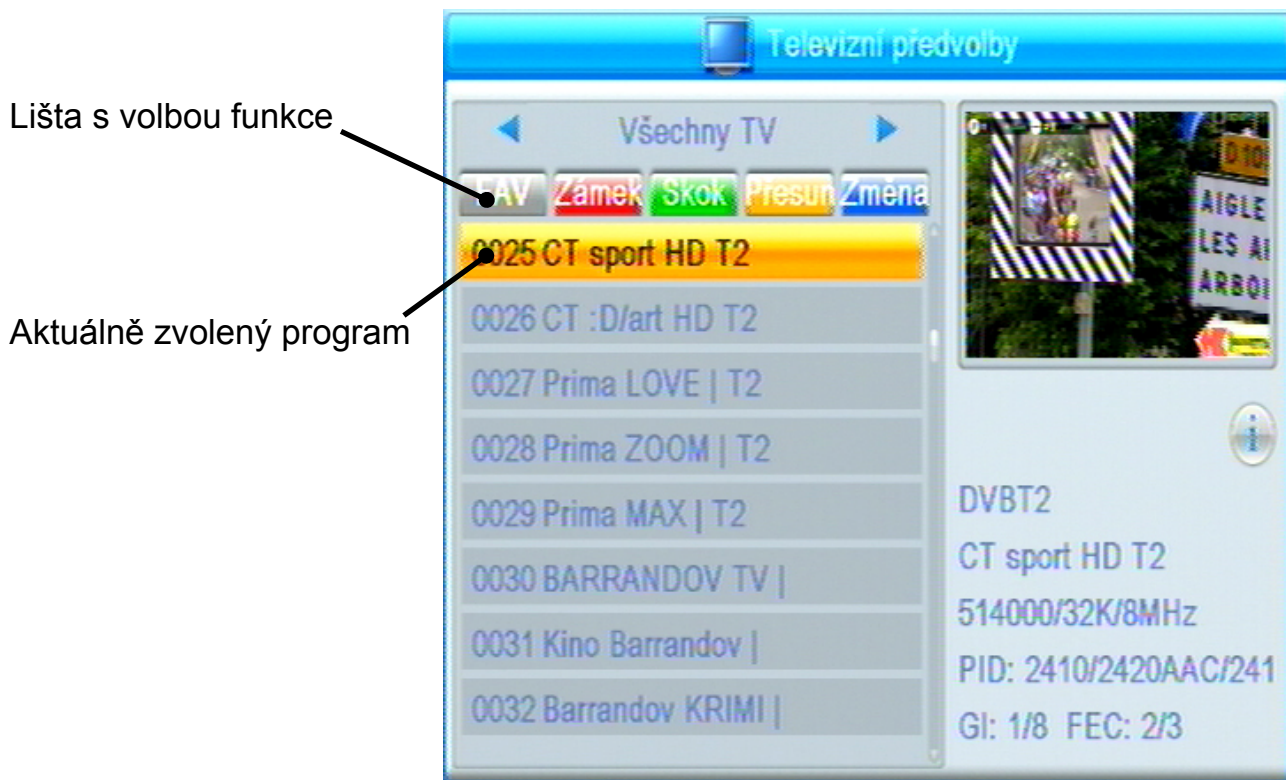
Televizní předvolby

Lišta s volbou funkce

Aktuálně zvolený program

Všechny TV

FAV Zámek Skok Presun Změna

0025 CT sport HD T2

0026 CT :D/art HD T2

0027 Prima LOVE | T2

0028 Prima ZOOM | T2

0029 Prima MAX | T2

0030 BARRANDOV TV |

0031 Kino Barrandov |

0032 Barrandov KRIMI |

AIGLE
LES A
ARBO

DVBT2
CT sport HD T2
514000/32K/8MHz
PID: 2410/2420AAC/241
GI: 1/8 FEC: 2/3